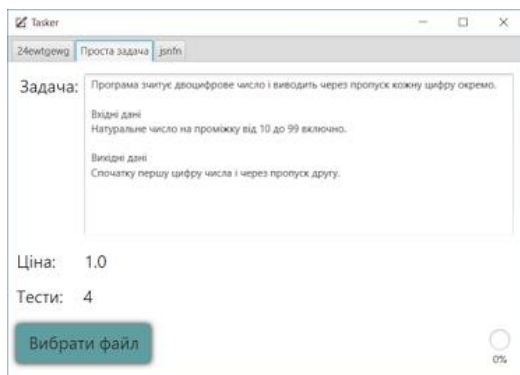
Tasker

24ewtgewg | Проста задача | jsnfn

Задача: Програма зчитує двоцифрове число і виводить через пропуск кожну цифру окремо.

Вхідні дані
Натуральне число на проміжку від 10 до 99 включно.

Вихідні дані
Спочатку першу цифру числа і через пропуск другу.

Ціна: 1.0

Тести: 4

Вибрати файл

0%